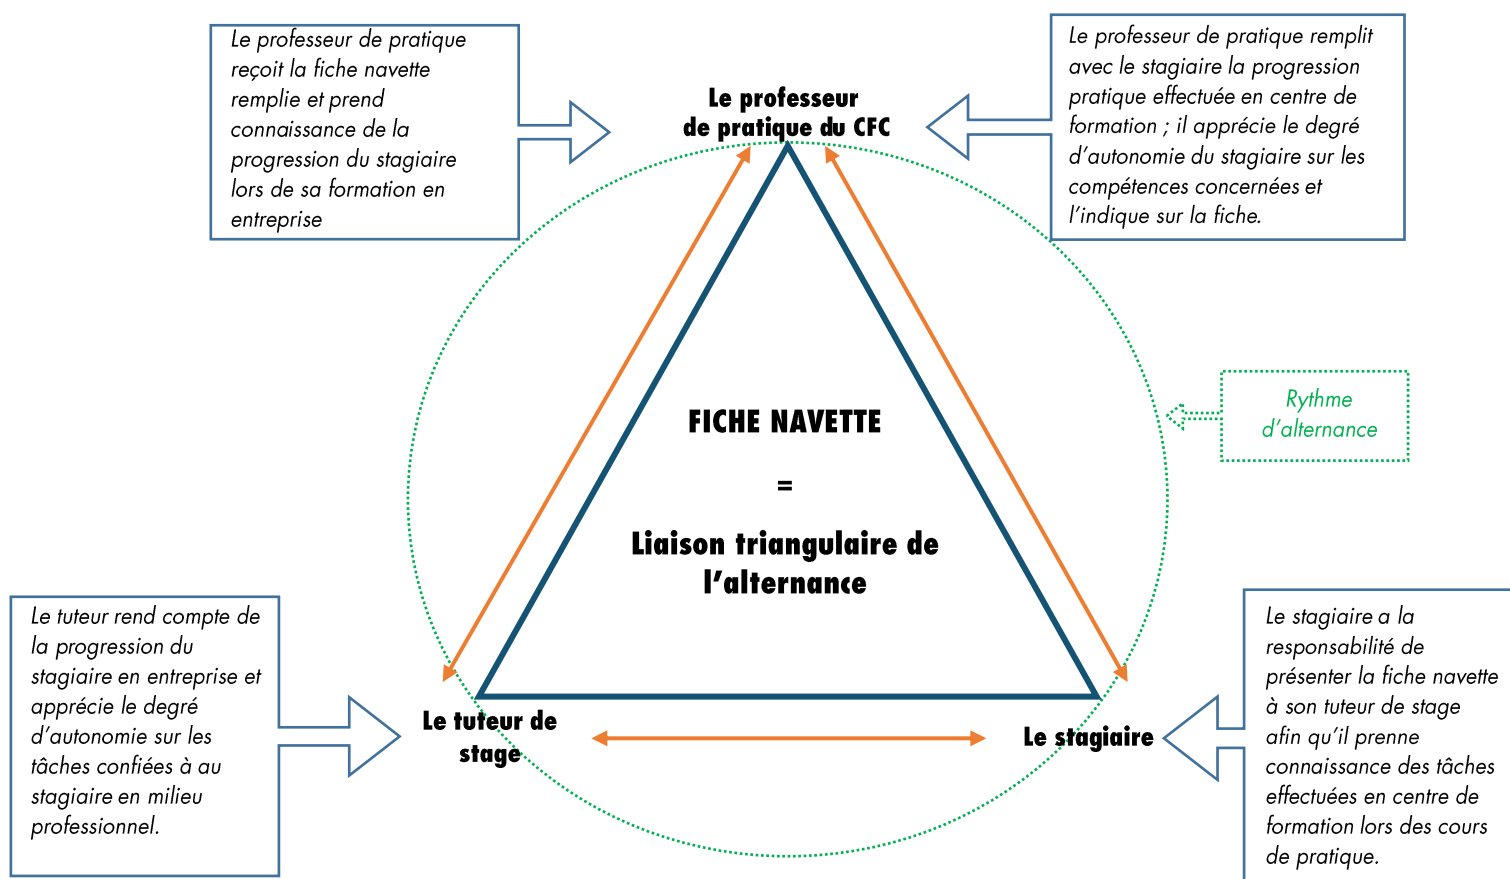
Le professeur de pratique reçoit la fiche navette remplie et prend connaissance de la progression du stagiaire lors de sa formation en entreprise

Le professeur de pratique du CFC

Le professeur de pratique remplit avec le stagiaire la progression pratique effectuée en centre de formation ; il apprécie le degré d'autonomie du stagiaire sur les compétences concernées et l'indique sur la fiche.

Rythme d'alternance

FICHE NAVETTE

=

Liaison triangulaire de l'alternance

Le tuteur rend compte de la progression du stagiaire en entreprise et apprécie le degré d'autonomie sur les tâches confiées à au stagiaire en milieu professionnel.

Le tuteur de stage

Le stagiaire

Le stagiaire a la responsabilité de présenter la fiche navette à son tuteur de stage afin qu'il prenne connaissance des tâches effectuées en centre de formation lors des cours de pratique.